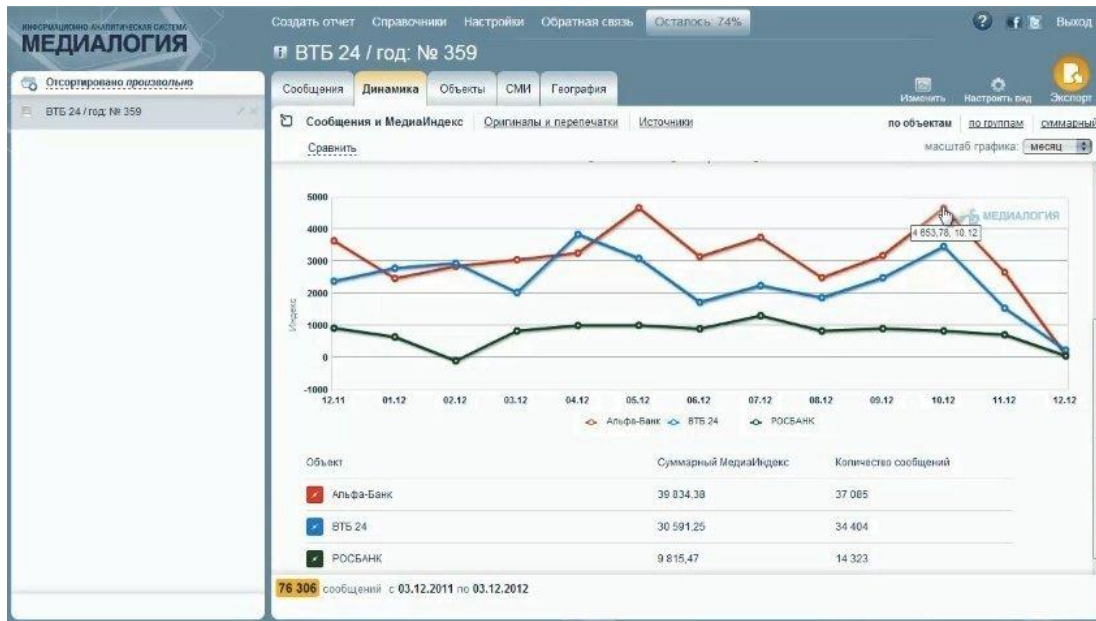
ИНФОРМАЦИОННО-АНАЛИТИЧЕСКАЯ СИСТЕМА
МЕДИАЛОГИЯ

Создать отчет Справочники Настройки Обратная связь Осталось 74%

? Выход

ВТБ 24 / год: № 359

Отсортировано произвольно

ВТБ 24 / год: № 359

Сообщения Динамика Объекты СМИ География

Изменить Настроить вид Экспорт

Сообщения и МедиаИндекс Оригиналы и перепечатки Источники

по объектам по группам суммарный

Сравнить

масштаб графика: месяц

5000
4000
3000
2000
1000
0
-1000

Индекс

МЕДИАЛОГИЯ

4 653,78, 10.12

12.11 01.12 02.12 03.12 04.12 05.12 06.12 07.12 08.12 09.12 10.12 11.12 12.12

Альфа-Банк ВТБ 24 РОСБАНК

| Объект | Суммарный МедиаИндекс | Количество сообщений |
|---|---|---|
| Альфа-Банк | 39 834,38 | 37 085 |
| ВТБ 24 | 30 591,25 | 34 404 |
| РОСБАНК | 9 815,47 | 14 323 |

76 306 сообщений с 03.12.2011 по 03.12.2012